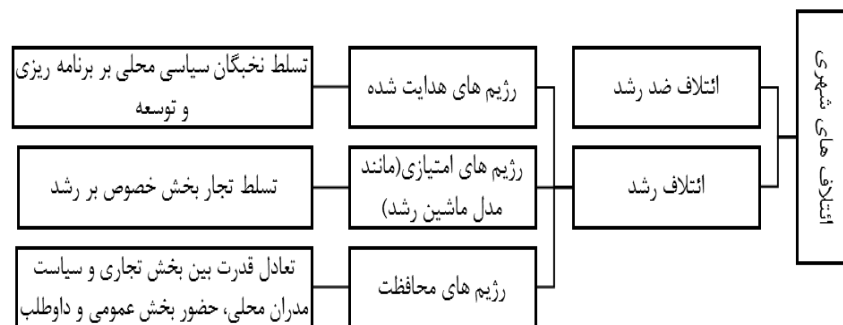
ائتلاف های شهری

ائتلاف ضد رشد

ائتلاف رشد

رژیم های هدایت شده

رژیم های امتیازی(مانند مدل ماشین رشد)

رژیم های محافظت

تسلط نخبگان سیاسی محلی بر برنامه ریزی و توسعه

تسلط تجار بخش خصوص بر رشد

تعادل قدرت بین بخش تجاری و سیاست مدران محلی، حضور بخش عمومی و داوطلب